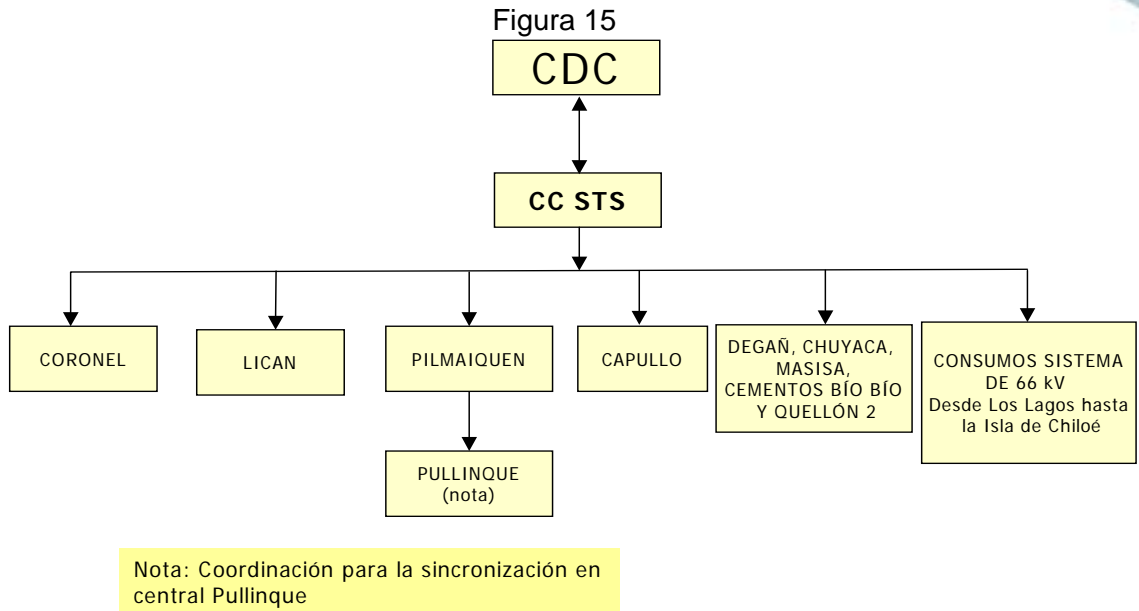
Figura 15

CDC

CC STS

CORONEL

LICAN

PILMAIQUEN

PULLINQUE
(nota)

CAPULLO

DEGAÑ, CHUYACA, MASISA, CEMENTOS BÍO BÍO Y QUELLÓN 2

CONSUMOS SISTEMA DE 66 kV
Desde Los Lagos hasta la Isla de Chiloé

Nota: Coordinación para la sincronización en central Pullinque